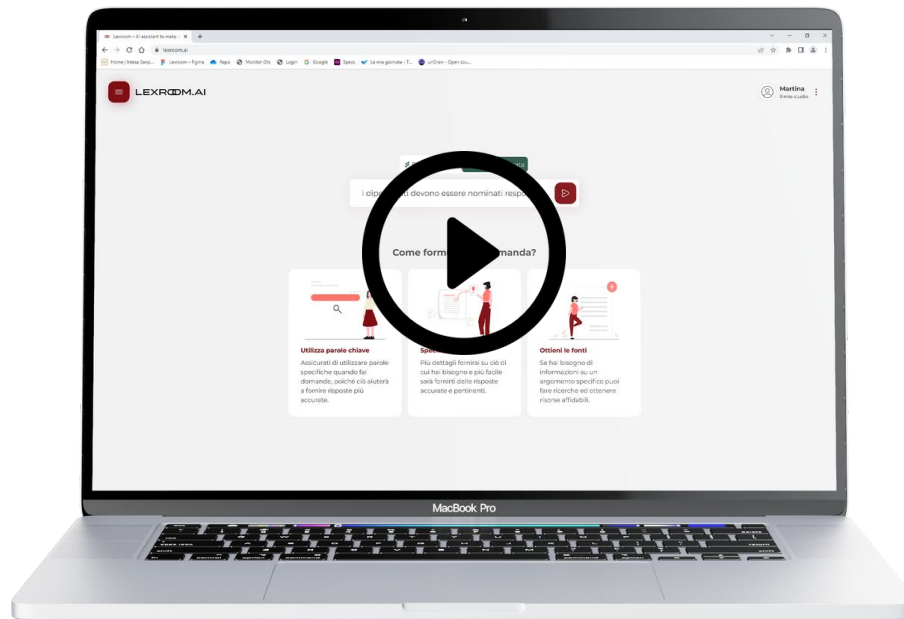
Lexroom – AI assistant to make

lexroom.ai

Home | Intesa Sanp... Lexroom – Figma Repo Monitor Ots Login Google Specs La mia giornata – T... unDraw – Open sou...

LEXROOM.AI

Martina
Il mio studio

I dip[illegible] devono essere nominati resp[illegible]

Come form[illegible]manda?

Utilizza parole chiave
Assicurati di utilizzare parole specifiche quando fai domande, poiché ciò aiuterà a fornire risposte più accurate.

Spe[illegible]
Più dettagli fornirai su ciò di cui hai bisogno e più facile sarà fornirti delle risposte accurate e pertinenti.

Ottieni le fonti
Se hai bisogno di informazioni su un argomento specifico puoi fare ricerche ed ottenere risorse affidabili.

MacBook Pro